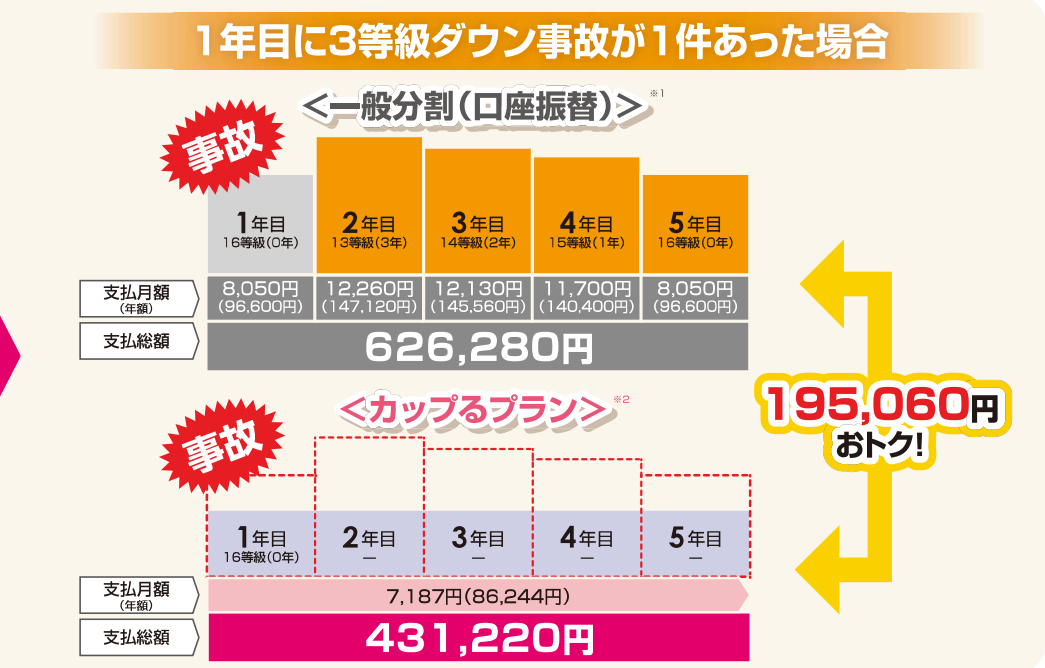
1年目に3等級ダウン事故が1件あった場合

<一般分割(口座振替)> ※1

事故

| | 1年目 16等級(0年) | 2年目 13等級(3年) | 3年目 14等級(2年) | 4年目 15等級(1年) | 5年目 16等級(0年) |
|---|---|---|---|---|---|
| 支払月額 (年額) | 8,050円 (96,600円) | 12,260円 (147,120円) | 12,130円 (145,560円) | 11,700円 (140,400円) | 8,050円 (96,600円) |
| 支払総額 | 626,280円 | | | | |

195,060円 おトク!

<カップるプラン> ※2

事故

| | 1年目 16等級(0年) | 2年目 ー | 3年目 ー | 4年目 ー | 5年目 ー |
|---|---|---|---|---|---|
| 支払月額 (年額) | 7,187円(86,244円) | | | | |
| 支払総額 | 431,220円 | | | | |